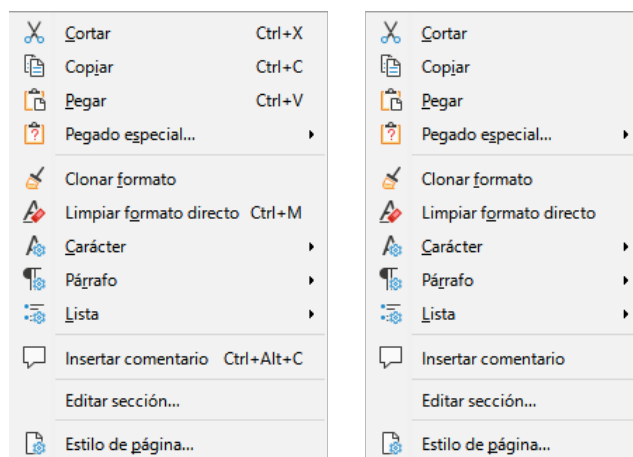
Cortar Ctrl+X
Copiar Ctrl+C
Pegar Ctrl+V
Pegado especial...
Clonar formato
Limpiar formato directo Ctrl+M
Carácter
Párrafo
Lista
Insertar comentario Ctrl+Alt+C
Editar sección...
Estilo de página...

Cortar
Copiar
Pegar
Pegado especial...
Clonar formato
Limpiar formato directo
Carácter
Párrafo
Lista
Insertar comentario
Editar sección...
Estilo de página...